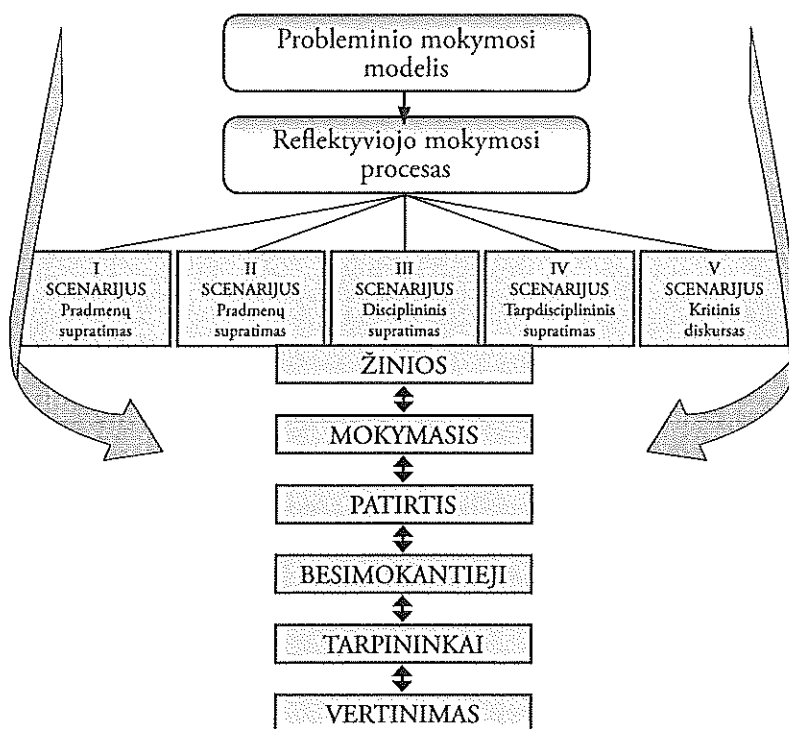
Probleminio mokymosi modelis

Reflektyviojo mokymosi procesas

I SCENARIJUS Pradmenų supratimas

II SCENARIJUS Pradmenų supratimas

III SCENARIJUS Disciplininis supratimas

IV SCENARIJUS Tarpdisciplininis supratimas

V SCENARIJUS Kritinis diskursas

ŽINIOS

MOKYMASIS

PATIRTIS

BESIMOKANTIEJI

TARPININKAI

VERTINIMAS